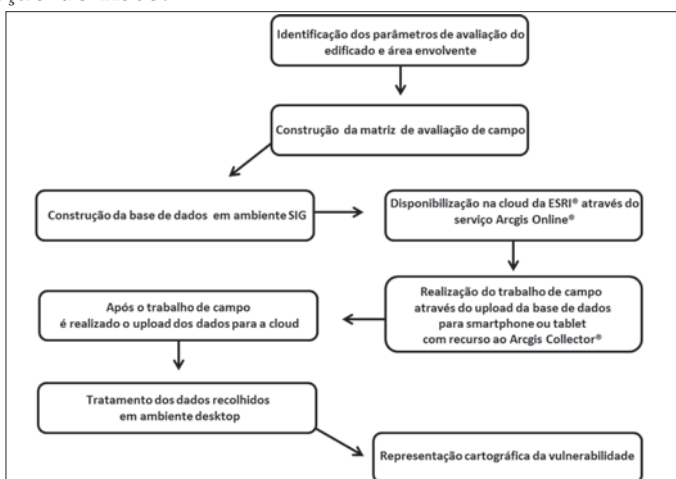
Identificação dos parâmetros de avaliação do edificado e área envolvente

Construção da matriz de avaliação de campo

Construção da base de dados em ambiente SIG

Disponibilização na cloud da ESRI® através do serviço Arcgis Online®

Realização do trabalho de campo através do upload da base de dados para smartphone ou tablet com recurso ao Arcgis Collector®

Após o trabalho de campo é realizado o upload dos dados para a cloud

Tratamento dos dados recolhidos em ambiente desktop

Representação cartográfica da vulnerabilidade